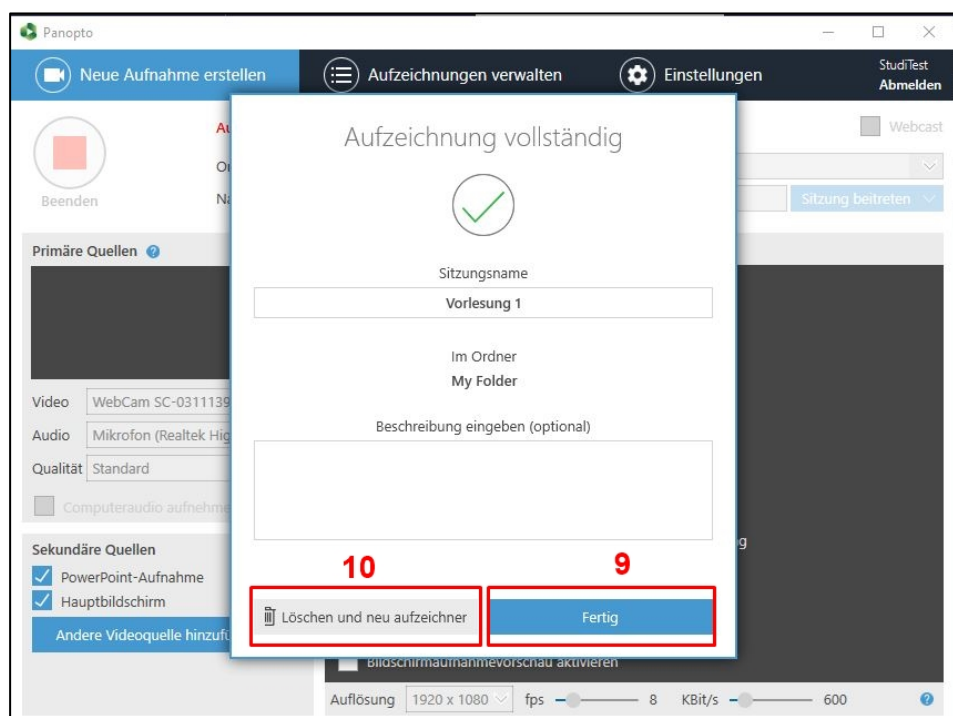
Panopto

Neue Aufnahme erstellen

Aufzeichnungen verwalten

Einstellungen

StudiTest
Abmelden

Au

Or

Na

Beenden

Webcast

Sitzung beitreten

Primäre Quellen

Video WebCam SC-0311139

Audio Mikrofon (Realtek Hig

Qualität Standard

Computeraudio aufnehme

Sekundäre Quellen

PowerPoint-Aufnahme

Hauptbildschirm

Andere Videoquelle hinzufü

Aufzeichnung vollständig

Sitzungsname

Vorlesung 1

Im Ordner

My Folder

Beschreibung eingeben (optional)

10

9

Löschen und neu aufzeichner

Fertig

g

Bildschirmaufnahmevorschau aktivieren

Auflösung 1920 x 1080 fps 8 KBit/s 600